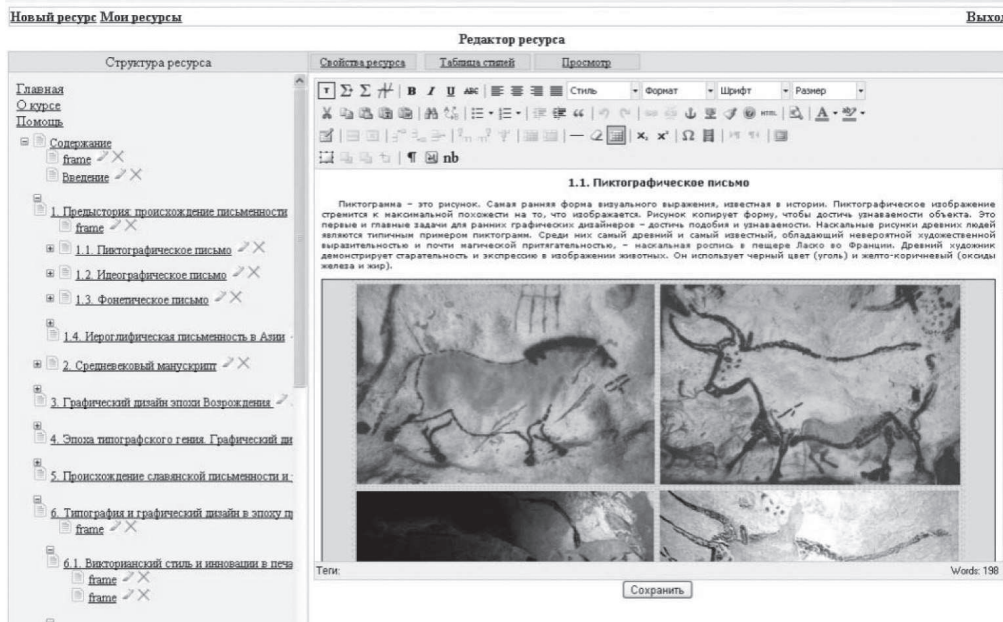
Новый ресурс Мои ресурсы

Выход

Редактор ресурса

Структура ресурса

Свойства ресурса Таблица стилей Просмотр

Главная
О курсе
Помощь

Содержание
frame
Введение

1. Предыстория: происхождение письменности
frame

1.1. Пиктографическое письмо

1.2. Идеографическое письмо

1.3. Фонетическое письмо

1.4. Иероглифическая письменность в Азии

2. Средневековый манускрипт

3. Графический дизайн эпохи Возрождения

4. Эпоха типографского гения. Графический ди

5. Происхождение славянской письменности и

6. Типография и графический дизайн в эпоху п
frame

6.1. Викторианский стиль и инновации в печа
frame
frame

Стиль Формат Шрифт Размер

1.1. Пиктографическое письмо

Пиктограмма – это рисунок. Самая ранняя форма визуального выражения, известная в истории. Пиктографическое изображение стремится к максимальной похожести на то, что изображается. Рисунок копирует форму, чтобы достичь узнаваемости объекта. Это первые и главные задачи для ранних графических дизайнеров – достичь подобия и узнаваемости. Наскальные рисунки древних людей являются типичным примером пиктограмм. Среди них самый древний и самый известный, обладающий невероятной художественной выразительностью и почти магической притягательностью, – наскальная роспись в пещере Ласко во Франции. Древний художник демонстрирует старательность и экспрессию в изображении животных. Он использует черный цвет (уголь) и желто-коричневый (оксиды железа и жир).

Теги:

Words: 198

Сохранить